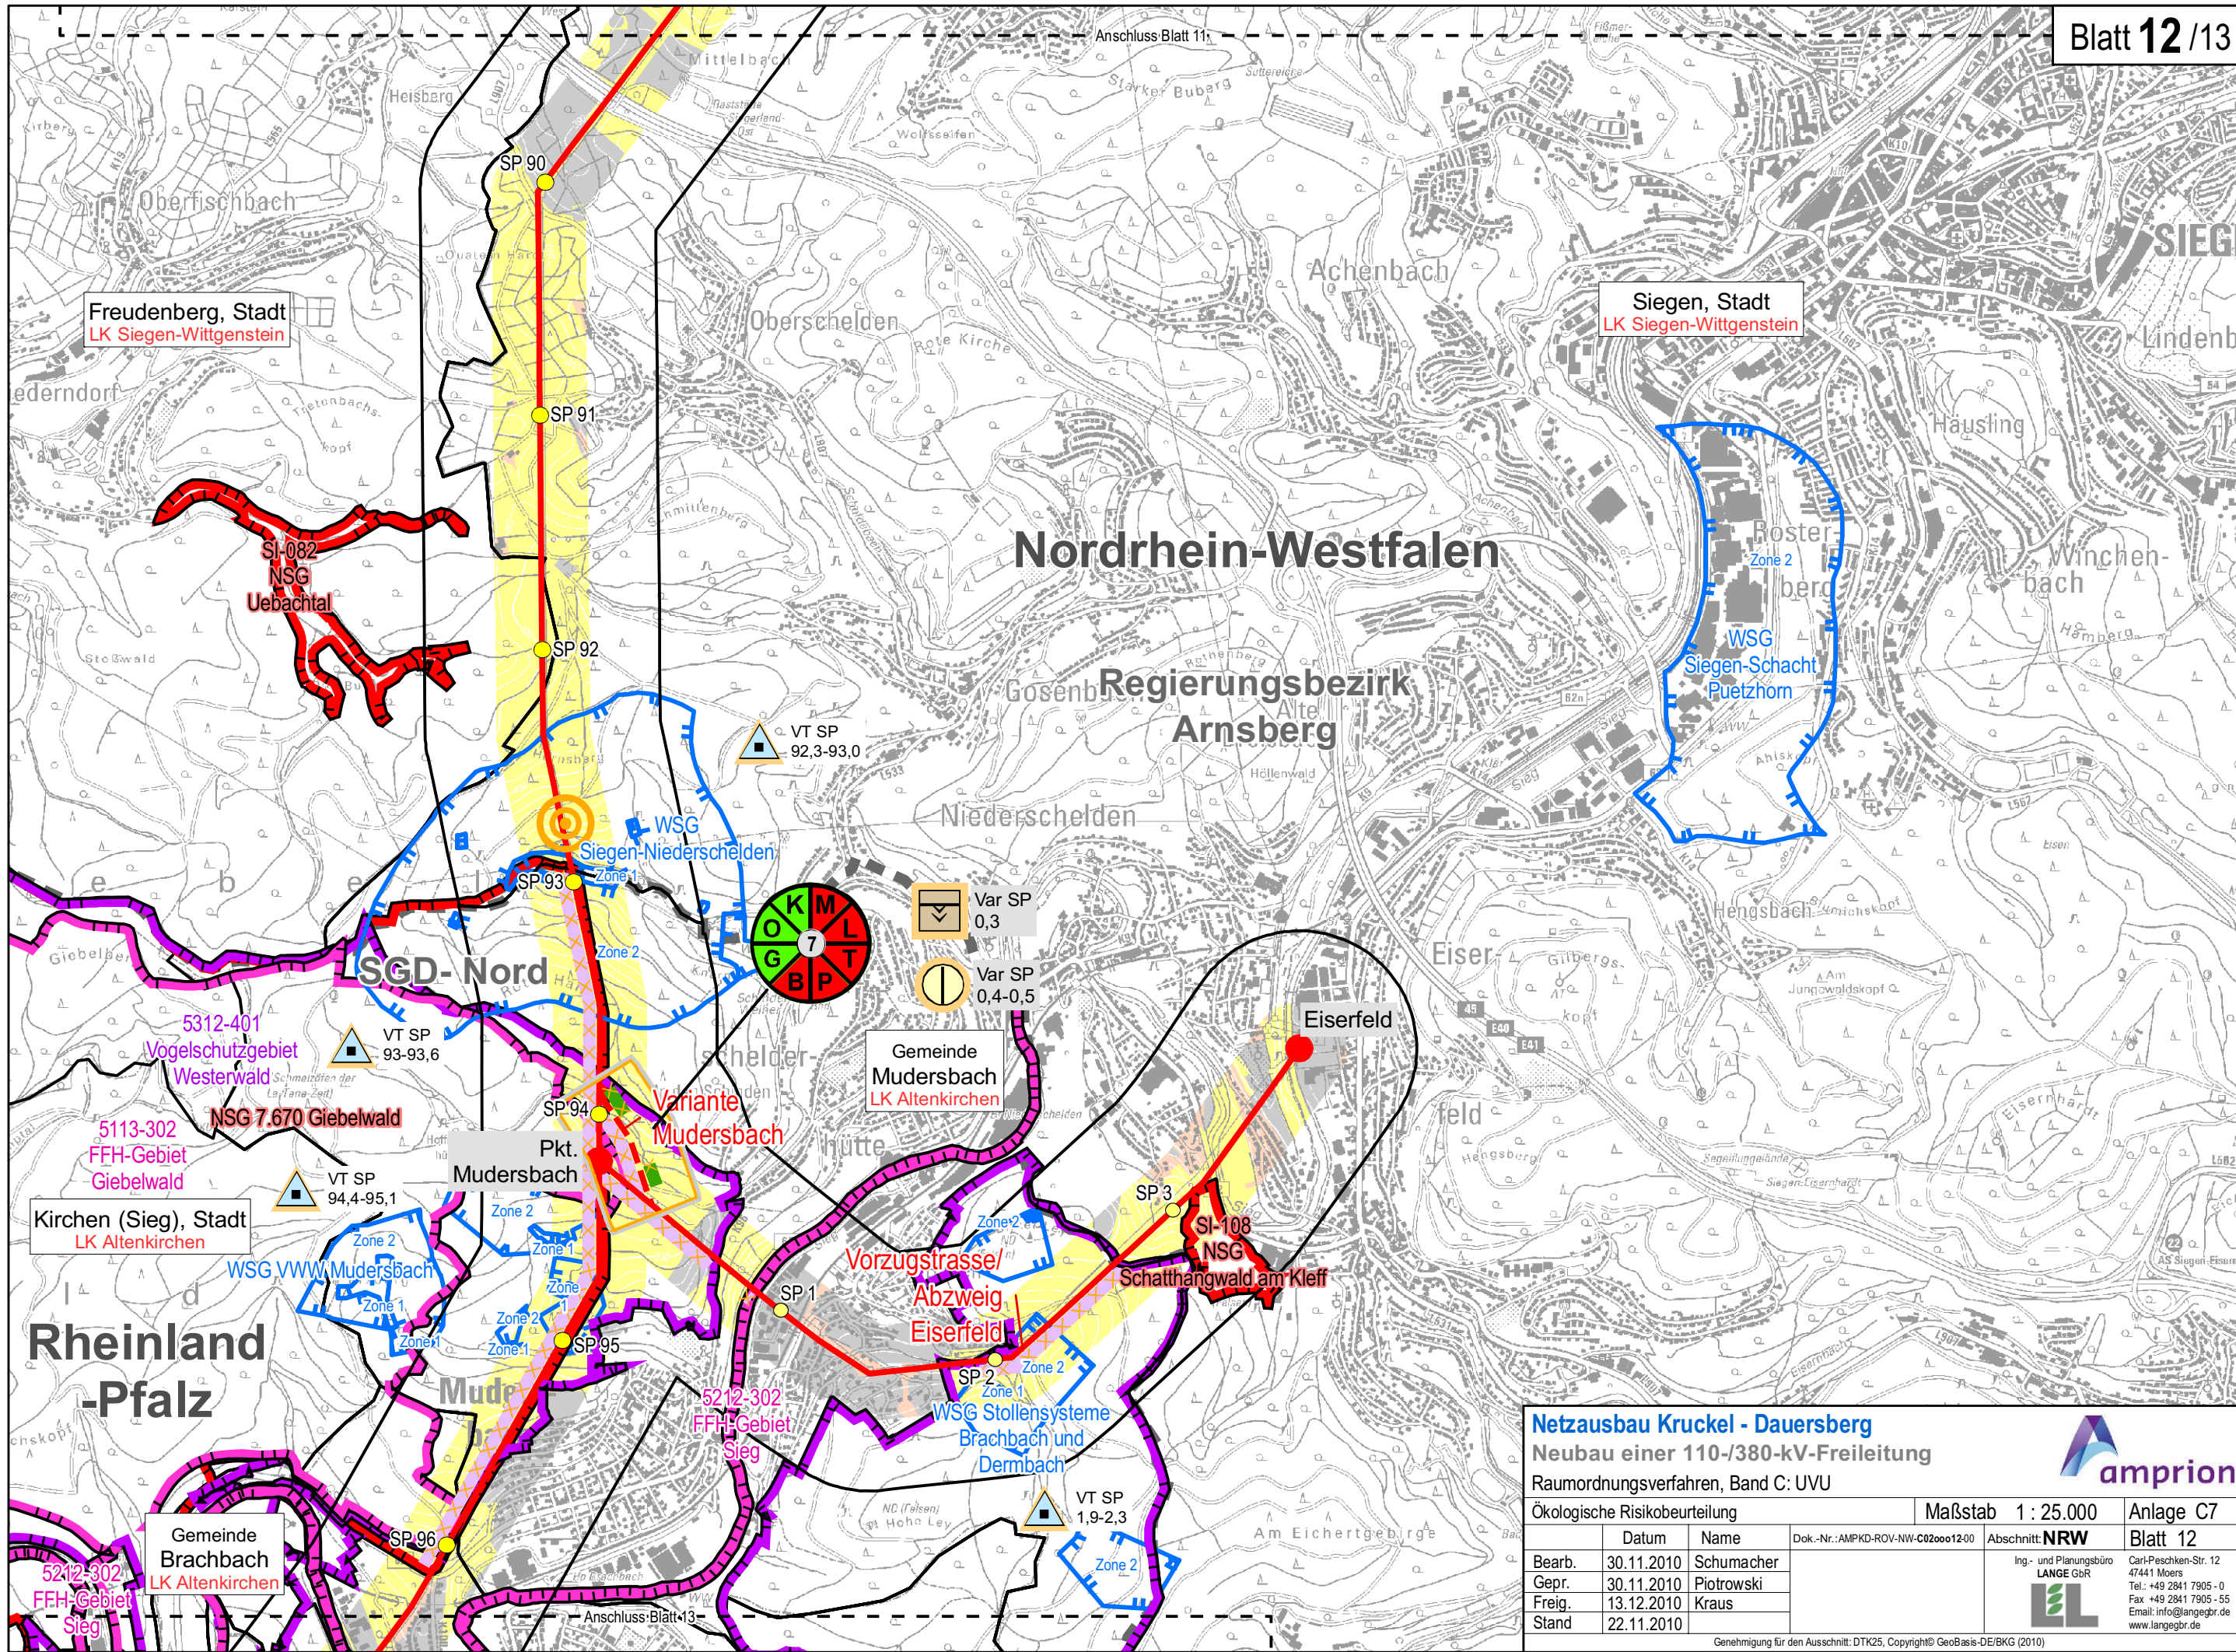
Blatt **12** /13

Anschluss Blatt 11

Mittelbach
Heisberg
Starker Buberg
Wolfsseifen
Oberfischbach
Achenbach
SIEGE
Lindenb
Freudenberg, Stadt
LK Siegen-Wittgenstein
Siegen, Stadt
LK Siegen-Wittgenstein
Oberschelden
Rote Kirche
ederndorf
Häusling
SP 90
SP 91
SP 92
SP 93
SP 94
SP 95
SP 96
SI-082
NSG
Uebachtal
Nordrhein-Westfalen
Roster
Zone 2
berg
Winchen-
bach
WSG
Siegen-Schacht
Puetzhorn
Gosenb
Regierungsbezirk
Arnsberg
Stoßwald
VT SP
92,3-93,0
Höllenwald
Niederschelden
WSG
Siegen-Niederschelden
Zone 1
Zone 2
K M
O L
G T
B P
7
Var SP
0,3
Var SP
0,4-0,5
Hengsbach
Eiser
Gilbergs
Jungenwaldskopf
SGD- Nord
Giebelber
5312-401
Vogelschutzgebiet
Westerwald
VT SP
93-93,6
Gemeinde
Mudersbach
LK Altenkirchen
Eiserfeld
NSG 7.670 Giebelwald
Variante
Mudersbach
Pkt.
Mudersbach
5113-302
FFH-Gebiet
Giebelwald
VT SP
94,4-95,1
Kirchen (Sieg), Stadt
LK Altenkirchen
Zone 2
Zone 1
WSG VWW Mudersbach
Zone 1
Zone 2
Zone 1
SP 1
SP 2
SP 3
Vorzugstrasse/
Abzweig
Eiserfeld
SI-108
NSG
Schatthangwald am Kleff
Zone 2
Zone 1
Rheinland
-Pfalz
5212-302
FFH-Gebiet
Sieg
WSG Stollensysteme
Brachbach und
Dermbach
VT SP
1,9-2,3
Zone 2
Gemeinde
Brachbach
LK Altenkirchen
5212-302
FFH-Gebiet
Sieg
Hohe Ley
Am Eichertgebirge
Anschluss Blatt 13

Netzausbau Kruckel - Dauersberg
Neubau einer 110-/380-kV-Freileitung
Raumordnungsverfahren, Band C: UVU
amprion

| Ökologische Risikobeurteilung | | | Maßstab 1 : 25.000 | Anlage C7 |
|---|---|---|---|---|
| | Datum | Name | Dok.-Nr.: AMPKD-ROV-NW-C02ooo12-00 Abschnitt: NRW | Blatt 12 |
| Bearb. | 30.11.2010 | Schumacher | Ing.- und Planungsbüro LANGE GbR | Carl-Peschken-Str. 12 47441 Moers Tel.: +49 2841 7905 - 0 Fax +49 2841 7905 - 55 Email: info@langegbr.de www.langegbr.de |
| Gepr. | 30.11.2010 | Piotrowski | | |
| Freig. | 13.12.2010 | Kraus | | |
| Stand | 22.11.2010 | | | |

Genehmigung für den Ausschnitt: DTK25, Copyright© GeoBasis-DE/BKG (2010)